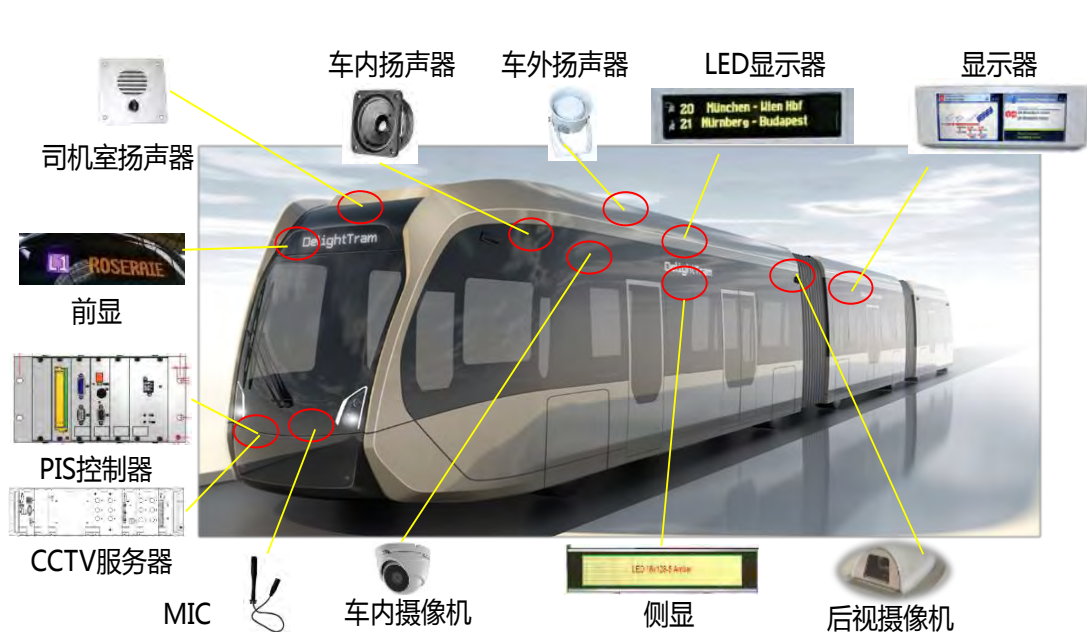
车内扬声器
车外扬声器
LED显示器
20 München - Wien Hbf
21 Nürnberg - Budapest
显示器
司机室扬声器
DelightTram
L1 ROSERAIE
前显
DelightTram
PIS控制器
CCTV服务器
MIC
车内摄像机
LED 16x128-8 Amber
侧显
后视摄像机